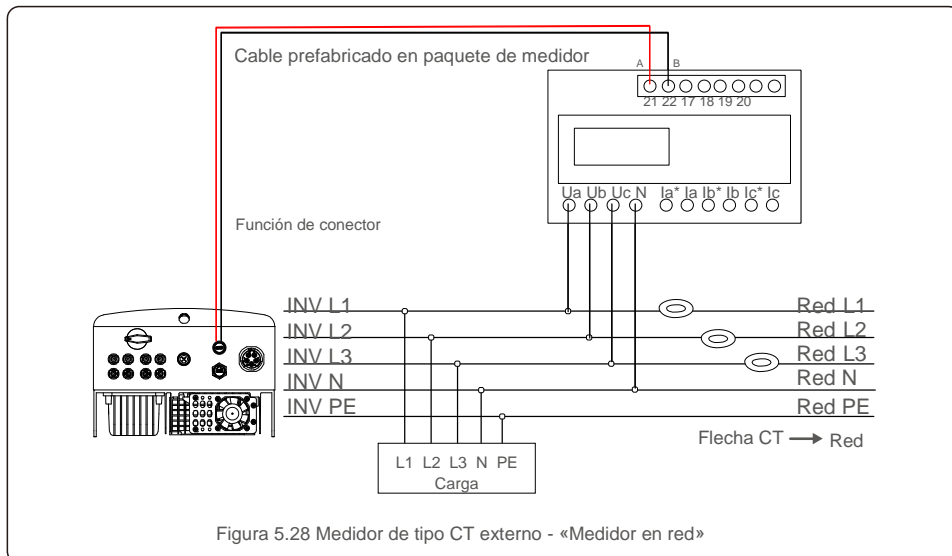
Cable prefabricado en paquete de medidor

A B
21 22 17 18 19 20

Ua Ub Uc N Ia* Ia Ib* Ib Ic* Ic

Función de conector

INV L1
INV L2
INV L3
INV N
INV PE

Red L1
Red L2
Red L3
Red N
Red PE

Flecha CT → Red

L1 L2 L3 N PE
Carga

Figura 5.28 Medidor de tipo CT externo - «Medidor en red»